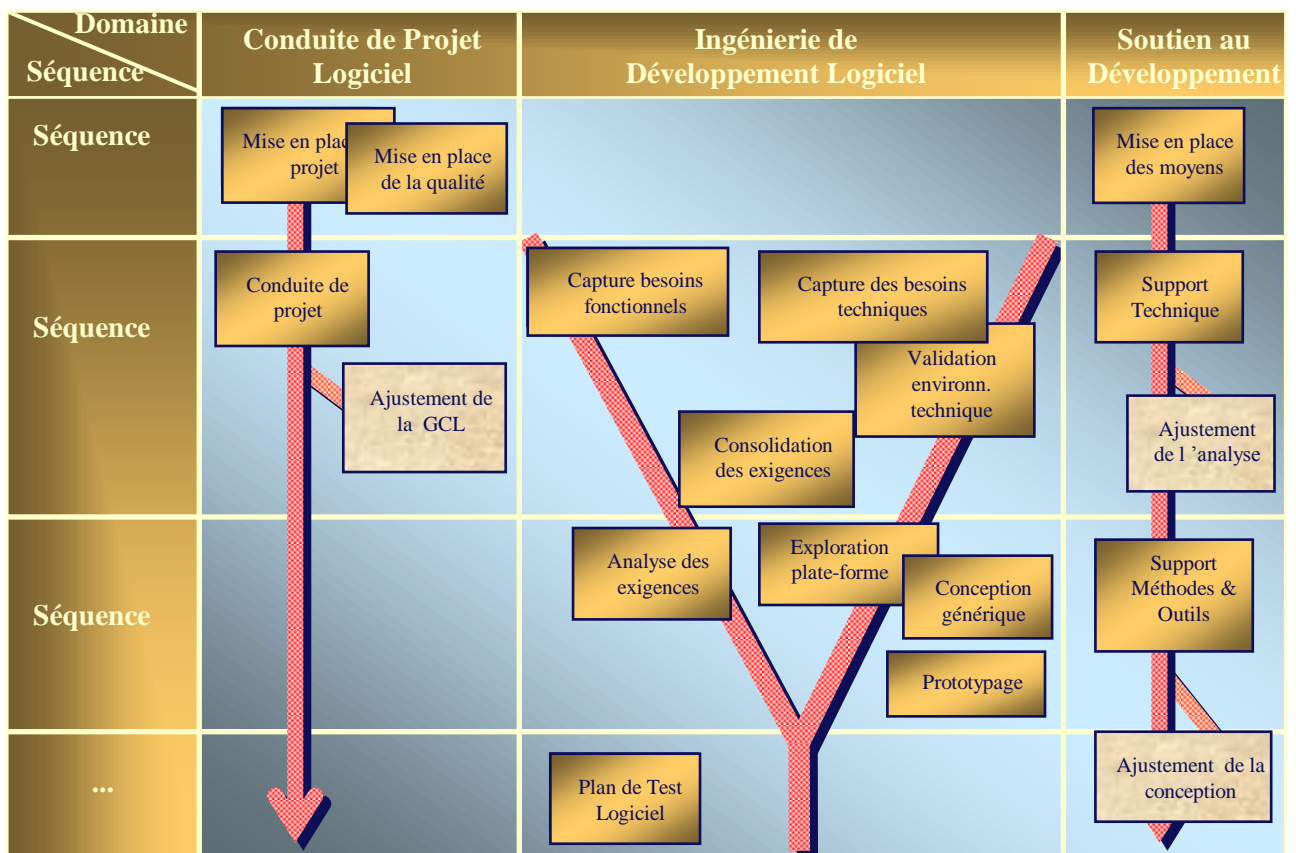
| Domaine / Séquence | Conduite de Projet Logiciel | Ingénierie de Développement Logiciel | Soutien au Développement |
|---|---|---|---|
| Séquence | Mise en plac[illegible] projet; Mise en place de la qualité | | Mise en place des moyens |
| Séquence | Conduite de projet; Ajustement de la GCL | Capture besoins fonctionnels; Capture des besoins techniques; Validation environn. technique; Consolidation des exigences | Support Technique; Ajustement de l 'analyse |
| Séquence | | Analyse des exigences; Exploration plate-forme; Conception générique; Prototypage | Support Méthodes & Outils |
| ... | | Plan de Test Logiciel | Ajustement de la conception |